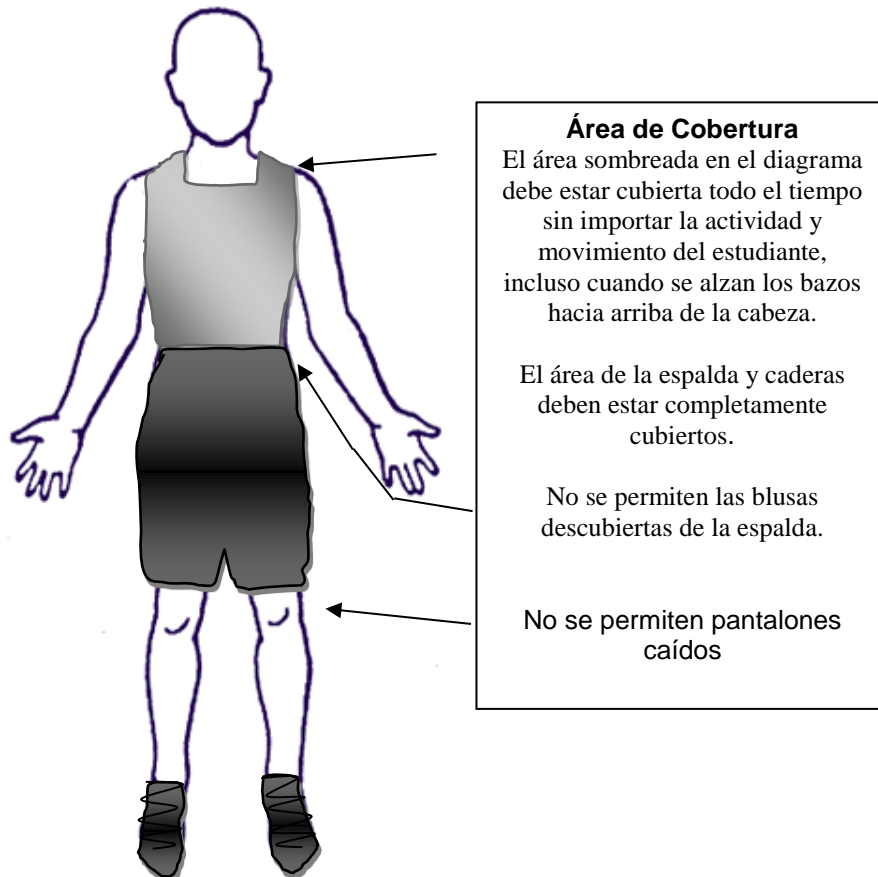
**Área de Cobertura**
El área sombreada en el diagrama debe estar cubierta todo el tiempo sin importar la actividad y movimiento del estudiante, incluso cuando se alzan los bazos hacia arriba de la cabeza.

El área de la espalda y caderas deben estar completamente cubiertos.

No se permiten las blusas descubiertas de la espalda.

No se permiten pantalones caídos